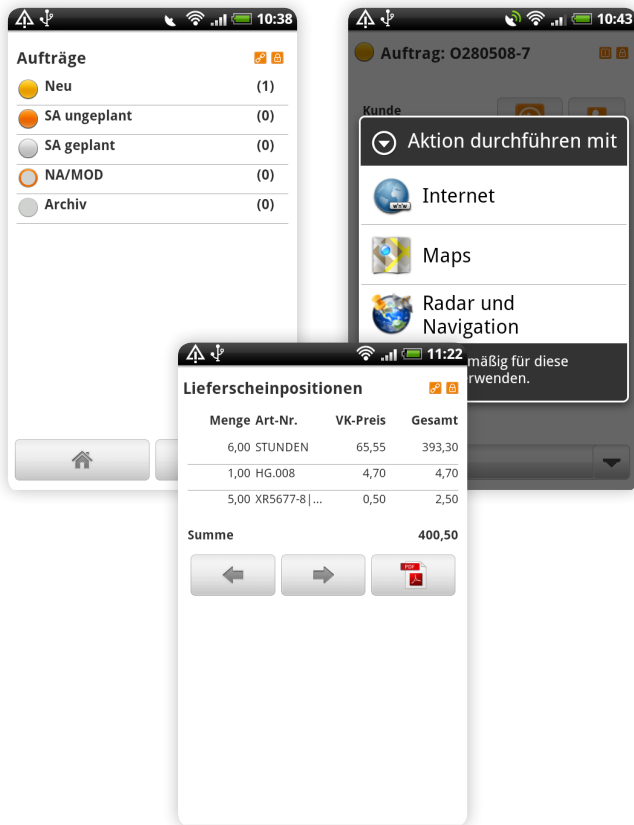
10:38

Aufträge

Neu (1)

SA ungeplant (0)

SA geplant (0)

NA/MOD (0)

Archiv (0)

10:43

Auftrag: O280508-7

Kunde

Aktion durchführen mit

Internet

Maps

Radar und Navigation

mäßig für diese

rwenden.

11:22

Lieferscheinpositionen

| Menge | Art-Nr. | VK-Preis | Gesamt |
|---|---|---|---|
| 6,00 | STUNDEN | 65,55 | 393,30 |
| 1,00 | HG.008 | 4,70 | 4,70 |
| 5,00 | XR5677-8\|... | 0,50 | 2,50 |

Summe 400,50

PDF